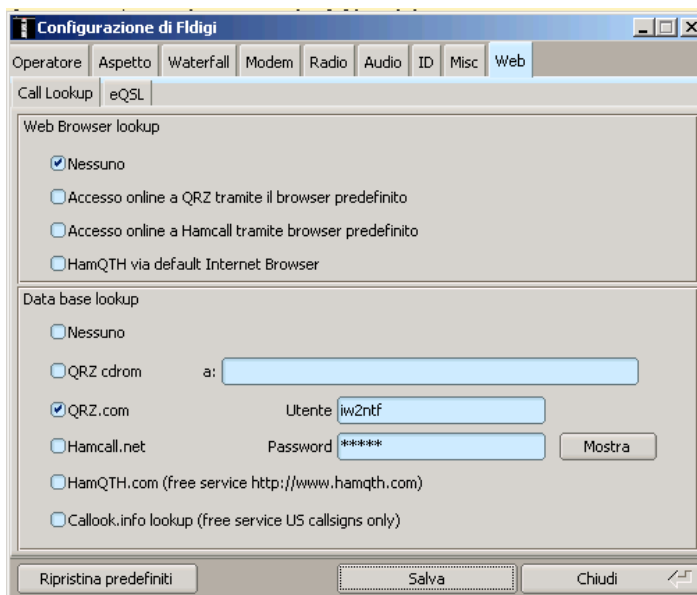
Configurazione di Fldigi

Operatore | Aspetto | Waterfall | Modem | Radio | Audio | ID | Misc | Web

Call Lookup | eQSL

Web Browser lookup

Nessuno

Accesso online a QRZ tramite il browser predefinito

Accesso online a Hamcall tramite browser predefinito

HamQTH via default Internet Browser

Data base lookup

Nessuno

QRZ cdrom a:

QRZ.com Utente iw2ntf

Hamcall.net Password ***** Mostra

HamQTH.com (free service http://www.hamqth.com)

Callook.info lookup (free service US callsigns only)

Ripristina predefiniti Salva Chiudi